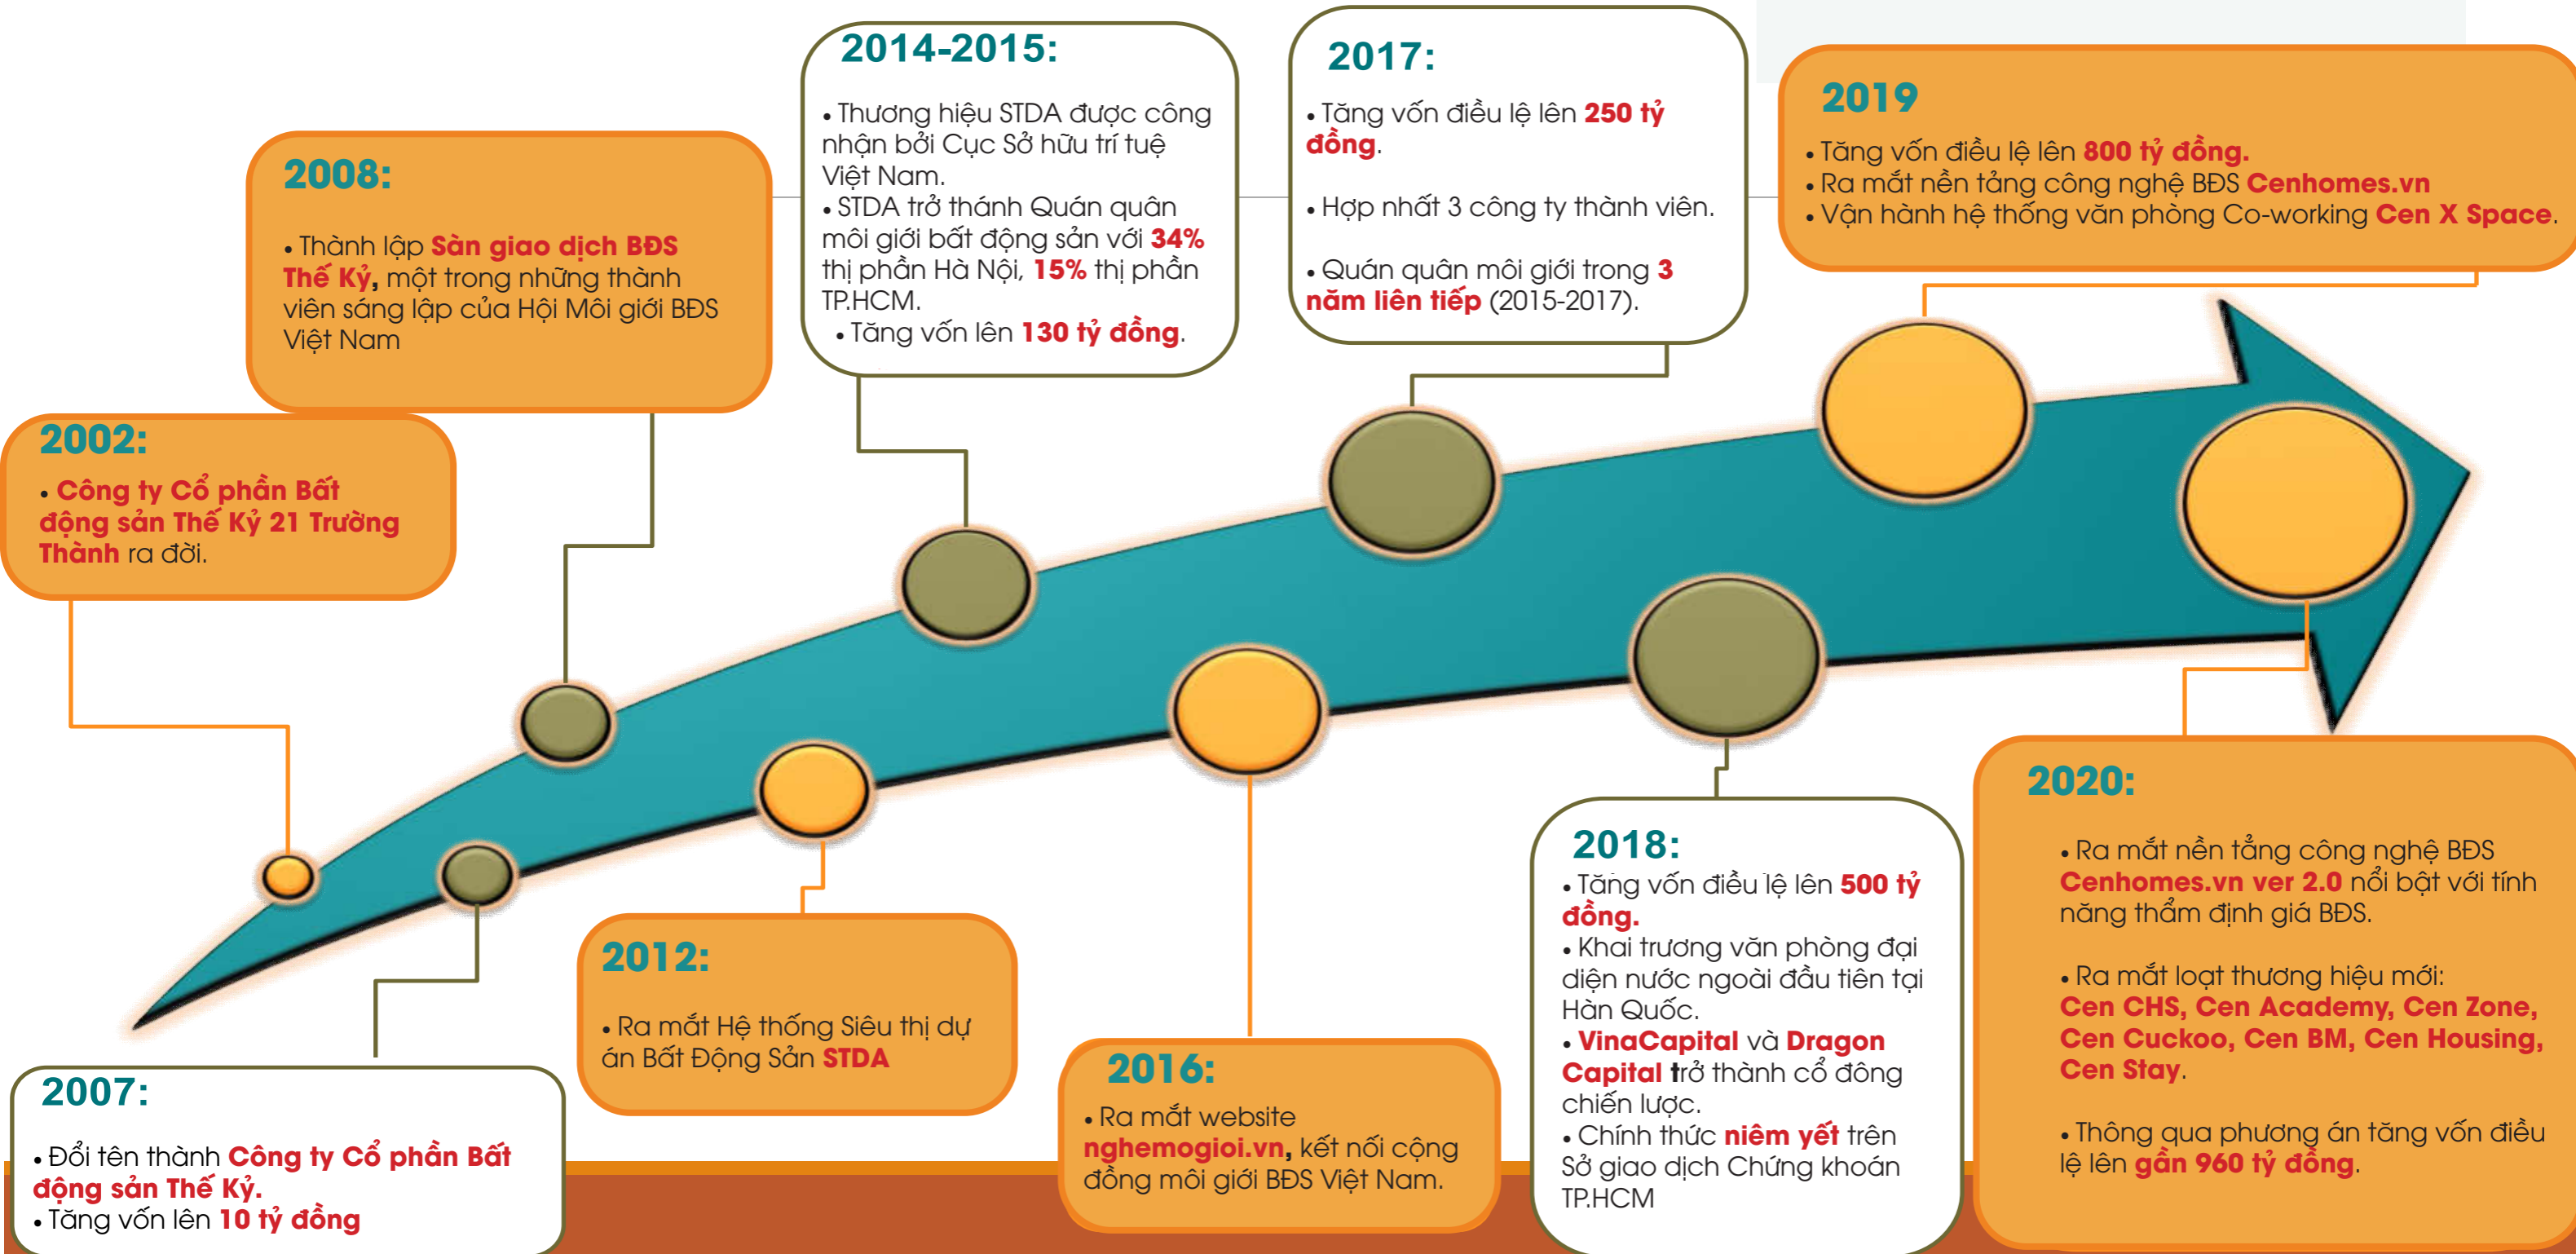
2002:

• Công ty Cổ phần Bất động sản Thế Kỷ 21 Trường Thành ra đời.

2008:

• Thành lập Sàn giao dịch BĐS Thế Kỷ, một trong những thành viên sáng lập của Hội Môi giới BĐS Việt Nam

2014-2015:

• Thương hiệu STDA được công nhận bởi Cục Sở hữu trí tuệ Việt Nam.
• STDA trở thánh Quán quân môi giới bất động sản với 34% thị phần Hà Nội, 15% thị phần TP.HCM.
• Tăng vốn lên 130 tỷ đồng.

2017:

• Tăng vốn điều lệ lên 250 tỷ đồng.

• Hợp nhất 3 công ty thành viên.

• Quán quân môi giới trong 3 năm liên tiếp (2015-2017).

2019

• Tăng vốn điều lệ lên 800 tỷ đồng.
• Ra mắt nền tảng công nghệ BĐS Cenhomes.vn
• Vận hành hệ thống văn phòng Co-working Cen X Space.

2007:

• Đổi tên thành Công ty Cổ phần Bất động sản Thế Kỷ.
• Tăng vốn lên 10 tỷ đồng

2012:

• Ra mắt Hệ thống Siêu thị dự án Bất Động Sản STDA

2016:

• Ra mắt website nghemogioi.vn, kết nối cộng đồng môi giới BĐS Việt Nam.

2018:

• Tăng vốn điều lệ lên 500 tỷ đồng.
• Khai trương văn phòng đại diện nước ngoài đầu tiên tại Hàn Quốc.
• VinaCapital và Dragon Capital trở thành cổ đông chiến lược.
• Chính thức niêm yết trên Sở giao dịch Chứng khoán TP.HCM

2020:

• Ra mắt nền tảng công nghệ BĐS Cenhomes.vn ver 2.0 nổi bật với tính năng thẩm định giá BĐS.

• Ra mắt loạt thương hiệu mới: Cen CHS, Cen Academy, Cen Zone, Cen Cuckoo, Cen BM, Cen Housing, Cen Stay.

• Thông qua phương án tăng vốn điều lệ lên gần 960 tỷ đồng.